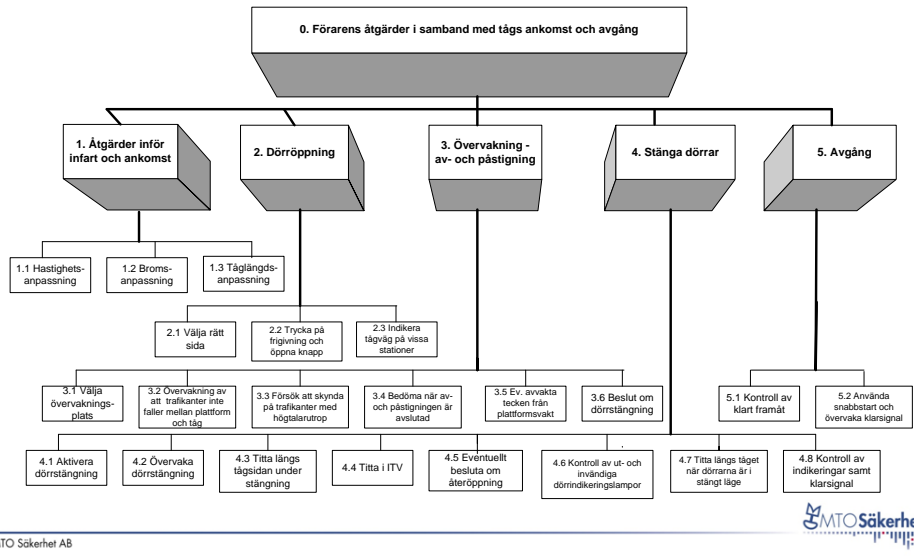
0. Förarens åtgärder i samband med tågs ankomst och avgång

1. Åtgärder inför infart och ankomst

2. Dörröppning

3. Övervakning - av- och påstigning

4. Stänga dörrar

5. Avgång

1.1 Hastighets-anpassning

1.2 Broms-anpassning

1.3 Tåglängds-anpassning

2.1 Välja rätt sida

2.2 Trycka på frigivning och öppna knapp

2.3 Indikera tågväg på vissa stationer

3.1 Välja övervaknings-plats

3.2 Övervakning av att trafikanter inte faller mellan plattform och tåg

3.3 Försök att skynda på trafikanter med högtalarutrop

3.4 Bedöma när av- och påstigningen är avslutad

3.5 Ev. avvakta tecken från plattformsvakt

3.6 Beslut om dörrstängning

5.1 Kontroll av klart framåt

5.2 Använda snabbstart och övervaka klarsignal

4.1 Aktivera dörrstängning

4.2 Övervaka dörrstängning

4.3 Titta längs tågsidan under stängning

4.4 Titta i ITV

4.5 Eventuellt besluta om återöppning

4.6 Kontroll av ut- och invändiga dörrindikeringslampor

4.7 Titta längs tåget när dörrarna är i stängt läge

4.8 Kontroll av indikeringar samt klarsignal

MTO Säkerhet AB

MTO Säkerhe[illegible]